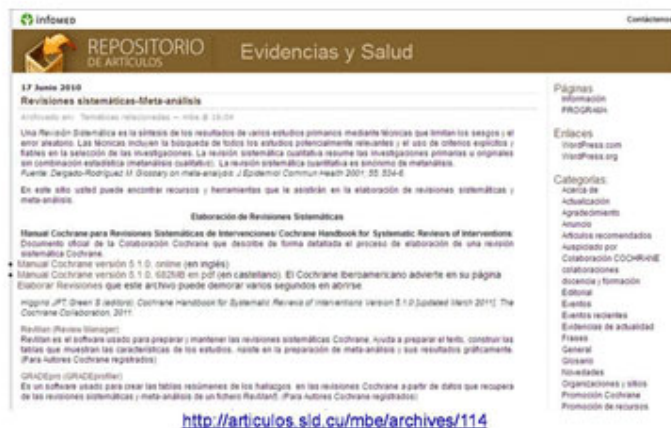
infomed

Contáctenos

REPOSITORIO DE ARTÍCULOS

Evidencias y Salud

17 Junio 2010

Revisiones sistemáticas-Meta-análisis

Archivado en: Temáticas relacionadas — mbe @ 19:04

Una Revisión Sistemática es la síntesis de los resultados de varios estudios primarios mediante técnicas que limitan los sesgos y el error aleatorio. Las técnicas incluyen la búsqueda de todos los estudios potencialmente relevantes y el uso de criterios explícitos y fiables en la selección de las investigaciones. La revisión sistemática cualitativa resume las investigaciones primarias u originales sin combinación estadística (metanálisis cualitativo). La revisión sistemática cuantitativa es sinónimo de metanálisis.
Fuente: Delgado-Rodríguez M. Glossary on meta-analysis. J Epidemiol Commun Health 2001; 55: 534-6.

En este sitio usted puede encontrar recursos y herramientas que le asistirán en la elaboración de revisiones sistemáticas y meta-análisis.

Elaboración de Revisiones Sistemáticas

Manual Cochrane para Revisiones Sistemáticas de Intervenciones/ Cochrane Handbook for Systematic Reviews of Interventions:
Documento oficial de la Colaboración Cochrane que describe de forma detallada el proceso de elaboración de una revisión sistemática Cochrane.
• Manual Cochrane versión 5.1.0. online (en inglés)
• Manual Cochrane versión 5.1.0. 682kB en pdf (en castellano). El Cochrane Iberoamericano advierte en su página Elaborar Revisiones que este archivo puede demorar varios segundos en abrirse.

Higgins JPT, Green S (editors). Cochrane Handbook for Systematic Reviews of Interventions Version 5.1.0 [updated March 2011]. The Cochrane Collaboration, 2011.

RevMan (Review Manager)
RevMan es el software usado para preparar y mantener las revisiones sistemáticas Cochrane. Ayuda a preparar el texto, construir las tablas que muestran las características de los estudios, asiste en la preparación de meta-análisis y sus resultados gráficamente. (Para Autores Cochrane registrados)

GRADEpro (GRADEprofiler)
Es un software usado para crear las tablas resúmenes de los hallazgos, en las revisiones Cochrane a partir de datos que recupera de las revisiones sistemáticas y meta-análisis de un fichero RevMan5. (Para autores Cochrane registrados)

Páginas
Información
PROGRAMA

Enlaces
WordPress.com
WordPress.org

Categorías
Acerca de
Actualización
Agradecimiento
Anuncio
Artículos recomendados
Auspiciado por
Colaboración COCHRANE
colaboraciones
docencia y formación
Editorial
Eventos
Eventos recientes
Evidencias de actualidad
Frases
General
Glosario
Novedades
Organizaciones y sitios
Promoción Cochrane
Promoción de recursos

http://articulos.sld.cu/mbe/archives/114